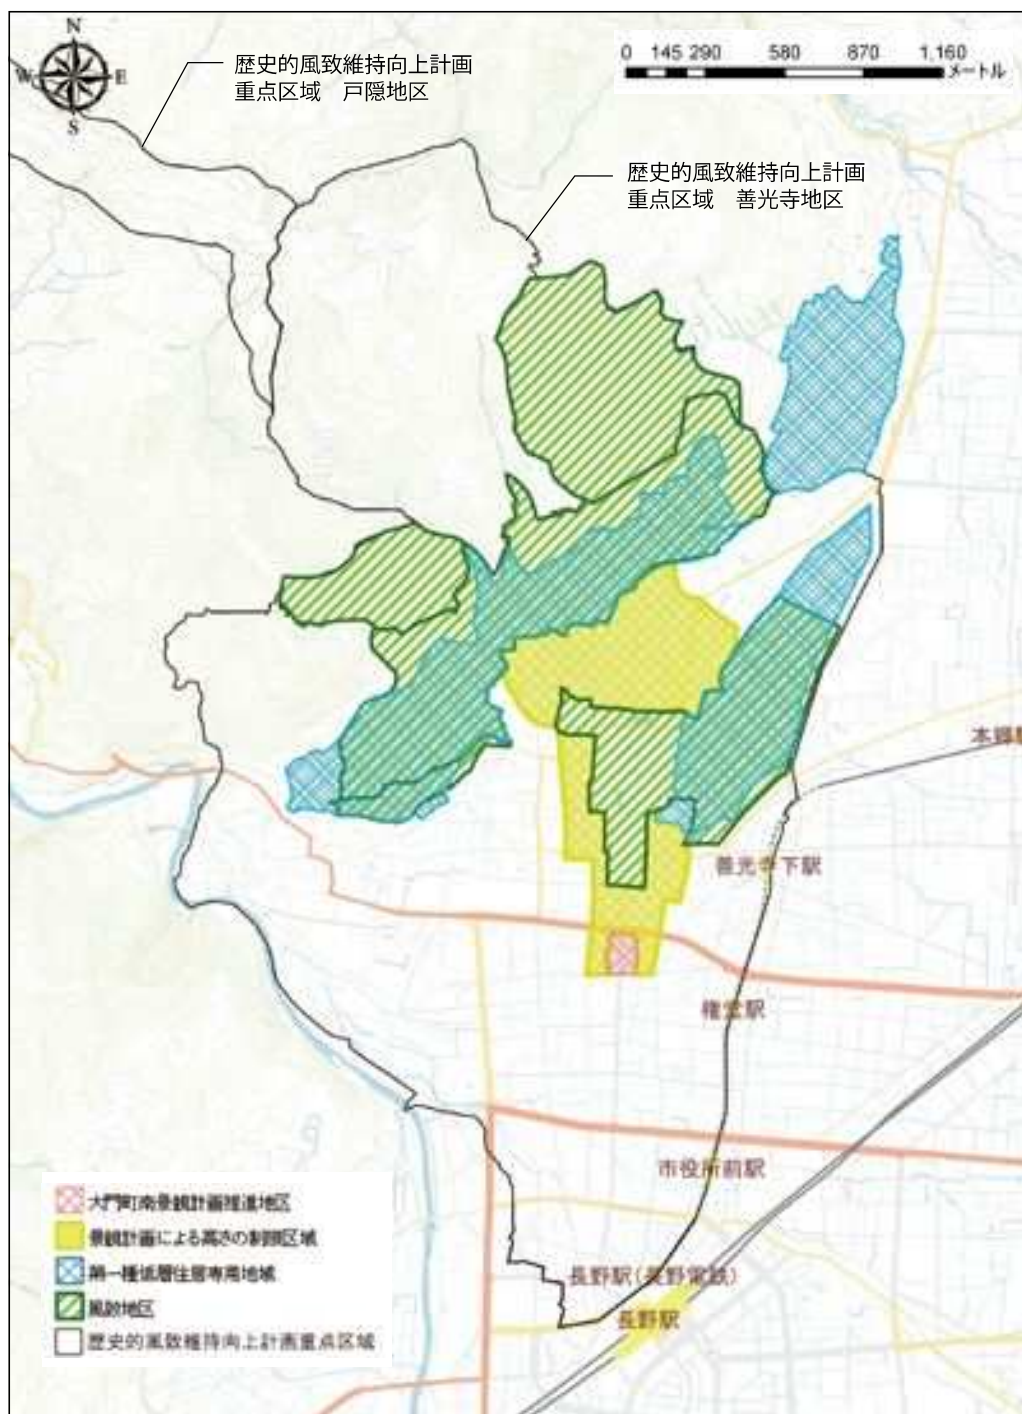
N
W E
S

歴史的風致維持向上計画
重点区域　戸隠地区

0 145 290 580 870 1,160
メートル

歴史的風致維持向上計画
重点区域　善光寺地区

本郷駅

善光寺下駅

権堂駅

市役所前駅

長野駅（長野電鉄）

長野駅

大門町南景観計画推進地区
景観計画による高さの制限区域
第一種低層住居専用地域
風致地区
歴史的風致維持向上計画重点区域